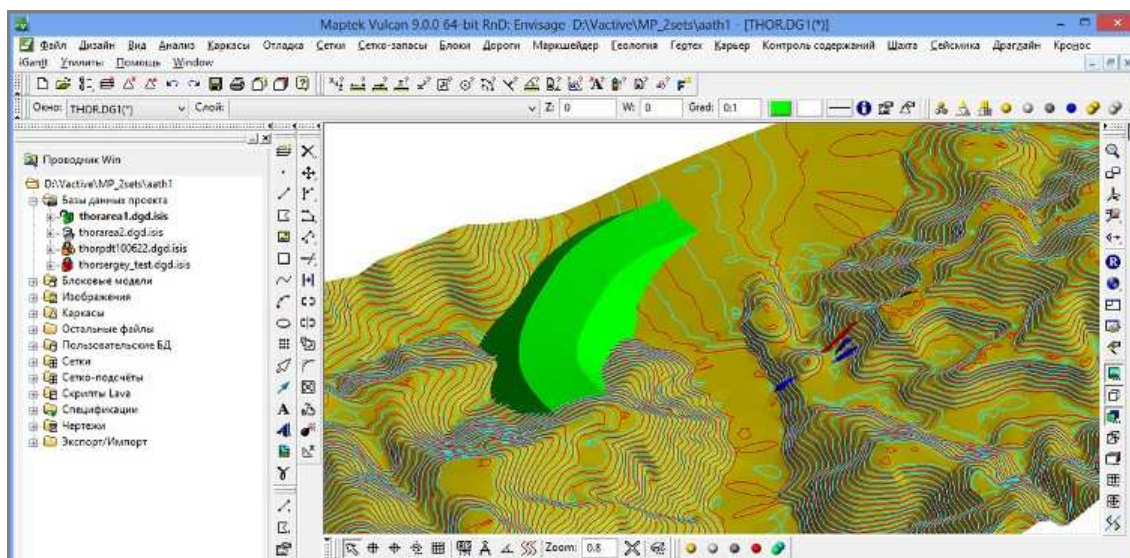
Maptek Vulcan 9.0.0 64-bit RnD: Envisage D:\Vactive\MP_2sets\aath1 - [THOR.DG1(*)]

Файл Дизайн Вид Анализ Каркасы Отладка Сетки Сетко-запасы Блоки Дороги Маркшейдер Геология Геотех Карьер Контроль содержаний Шахта Сейсмика Драглайн Кроснс
iGantt Утилиты Помощь Window

Окно: THOR.DG1(*) Слой: Z: 0 W: 0 Grad: 0.1

Проводник Win

D:\Vactive\MP_2sets\aath1
Базы данных проекта
thorarea1.dgd.isis
thorarea2.dgd.isis
thorpdt100622.dgd.isis
thorsergey_test.dgd.isis
Блоковые модели
Изображения
Каркасы
Остальные файлы
Пользовательские БД
Сетки
Сетко-подсчёты
Скрипты Lava
Спецификации
Чертежи
Экспорт/Импорт

Zoom: 0.8